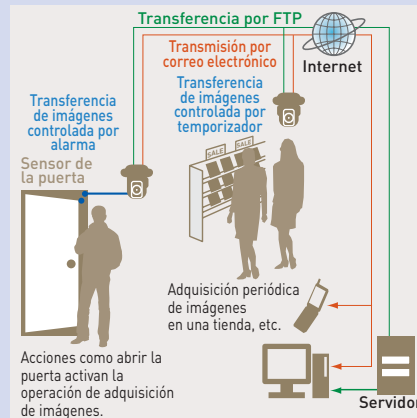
Transferencia por FTP

Transmisión por correo electrónico

Internet

Transferencia de imágenes controlada por alarma

Transferencia de imágenes controlada por temporizador

Sensor de la puerta

SALE

SALE

Adquisición periódica de imágenes en una tienda, etc.

Acciones como abrir la puerta activan la operación de adquisición de imágenes.

Servidor